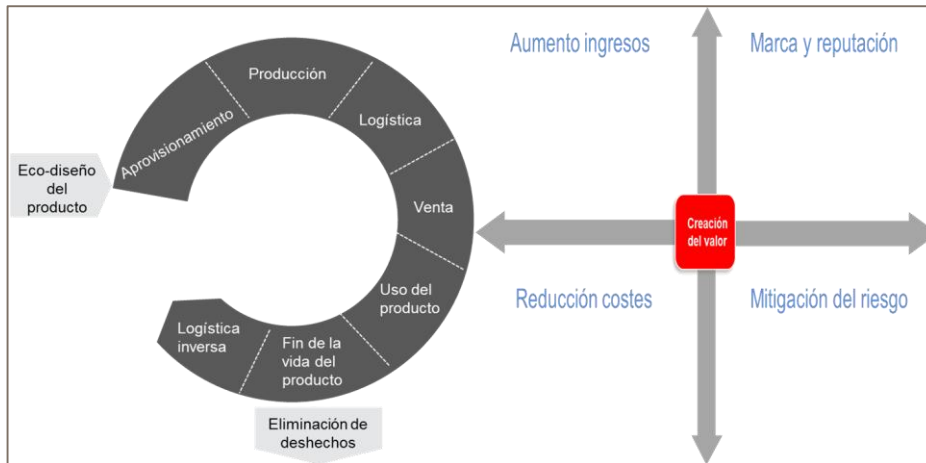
Eco-diseño del producto

Aprovisionamiento

Producción

Logística

Venta

Uso del producto

Fin de la vida del producto

Logística inversa

Eliminación de deshechos

Aumento ingresos

Marca y reputación

Creación del valor

Reducción costes

Mitigación del riesgo